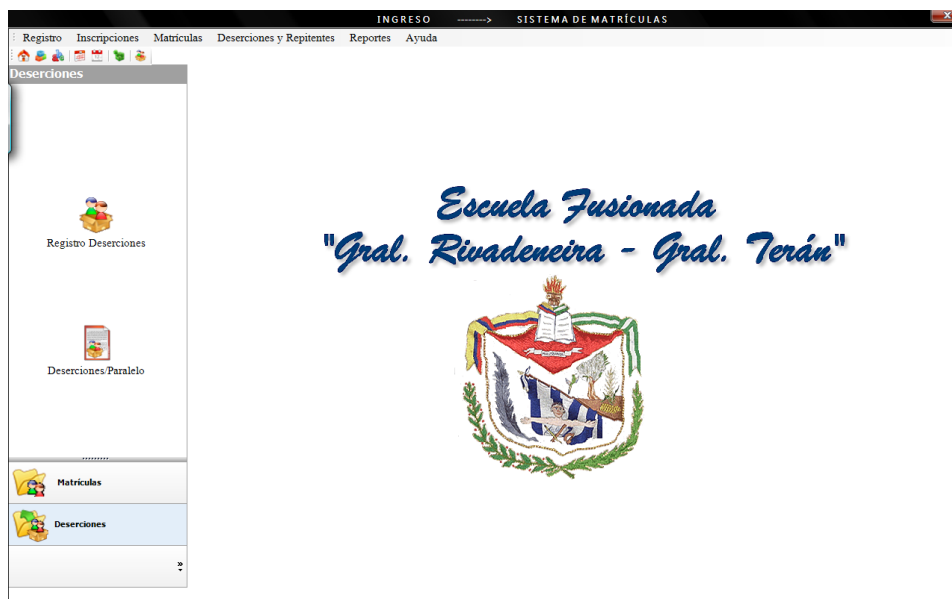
INGRESO --------> SISTEMA DE MATRÍCULAS

Registro Inscripciones Matriculas Deserciones y Repitentes Reportes Ayuda

Deserciones

Registro Deserciones

Deserciones/Paralelo

Matrículas

Deserciones

Escuela Fusionada
"Gral. Rivadeneira - Gral. Terán"